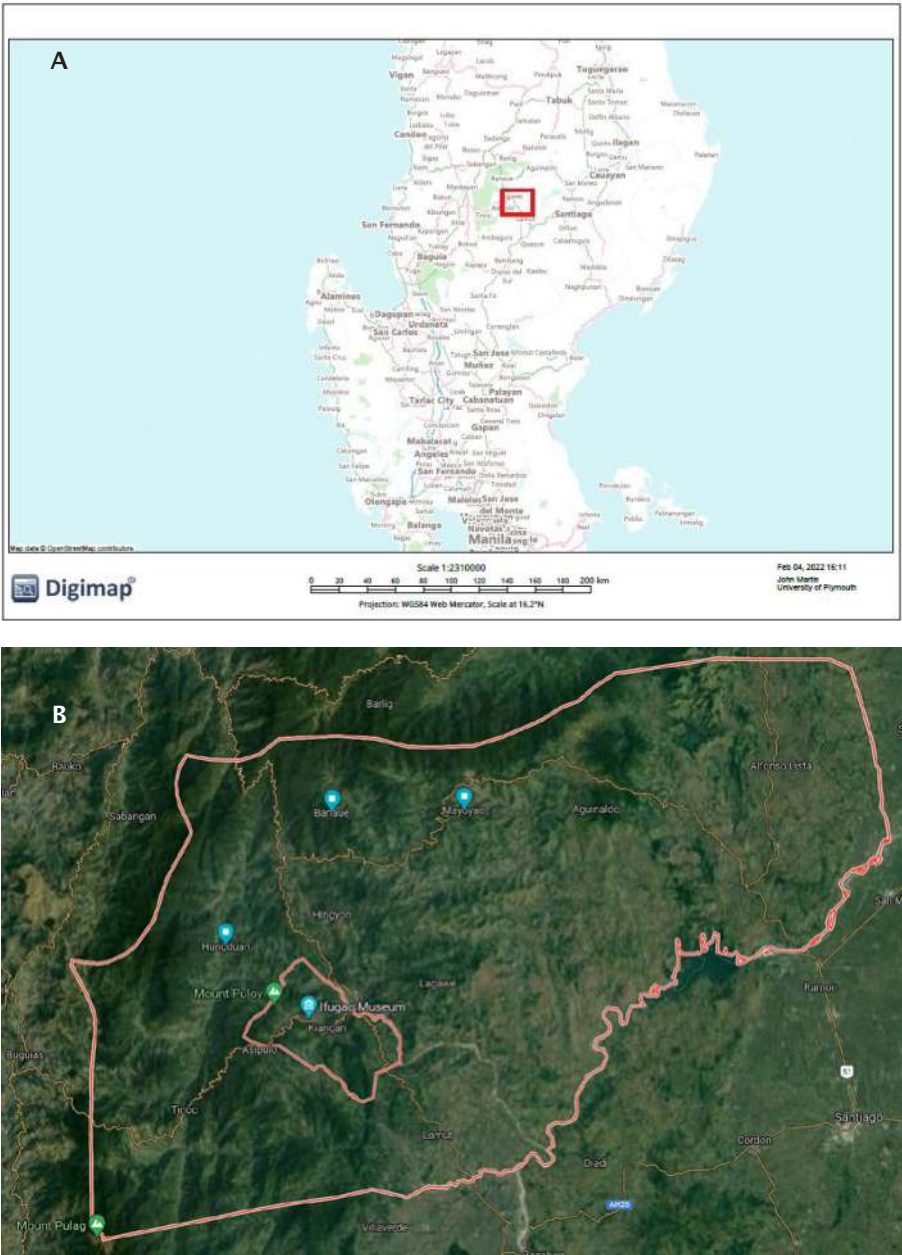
A

Vigan
Tuguegarao
Tabuk
Candon
Ilagan
Cauayan
San Fernando
Santiago
Baguio
Alaminos
Dagupan
Urdaneta
San Carlos
San Jose
Muñoz
Palayan
Tarlac City
Cabanatuan
Gapan
Mabalacat
Angeles
San Fernando
Olongapo
Malolos
San Jose del Monte
Balanga
Navotas
Manila

Map data © OpenStreetMap contributors

Digimap

Scale 1:2310000
0 20 40 60 80 100 120 140 160 180 200 km
Projection: WGS84 Web Mercator, Scale at 16.2°N

Feb 04, 2022 16:11
John Martin
University of Plymouth

B

Barlig
Bauko
Sabangan
Banaue
Mayoyao
Aguinaldo
Alfonso Lista
Hingyon
Hungduan
Mount Puloy
Ifugao Museum
Kiangan
Lagawe
Asipulo
Ramon
Buguias
Tinoc
Lamut
Santiago
Cordon
Diadi
AH26
51
Mount Pulag
Villaverde